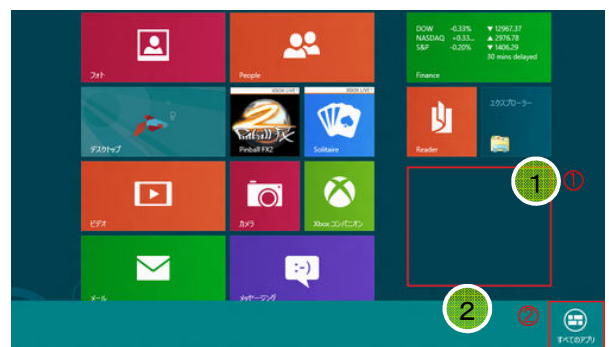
フォト

People

DOW -0.33% ▼12967.37
NASDAQ -0.33... ▲2976.78
S&P -0.20% ▼1406.29
30 mins delayed

Finance

デスクトップ

XBOX LIVE
Pinball FX2

XBOX LIVE
Solitaire

Reader

エクスプローラー

ビデオ

カメラ

Xbox コンパニオン

1
①

メール

メッセージング

2
②

すべてのアプリ